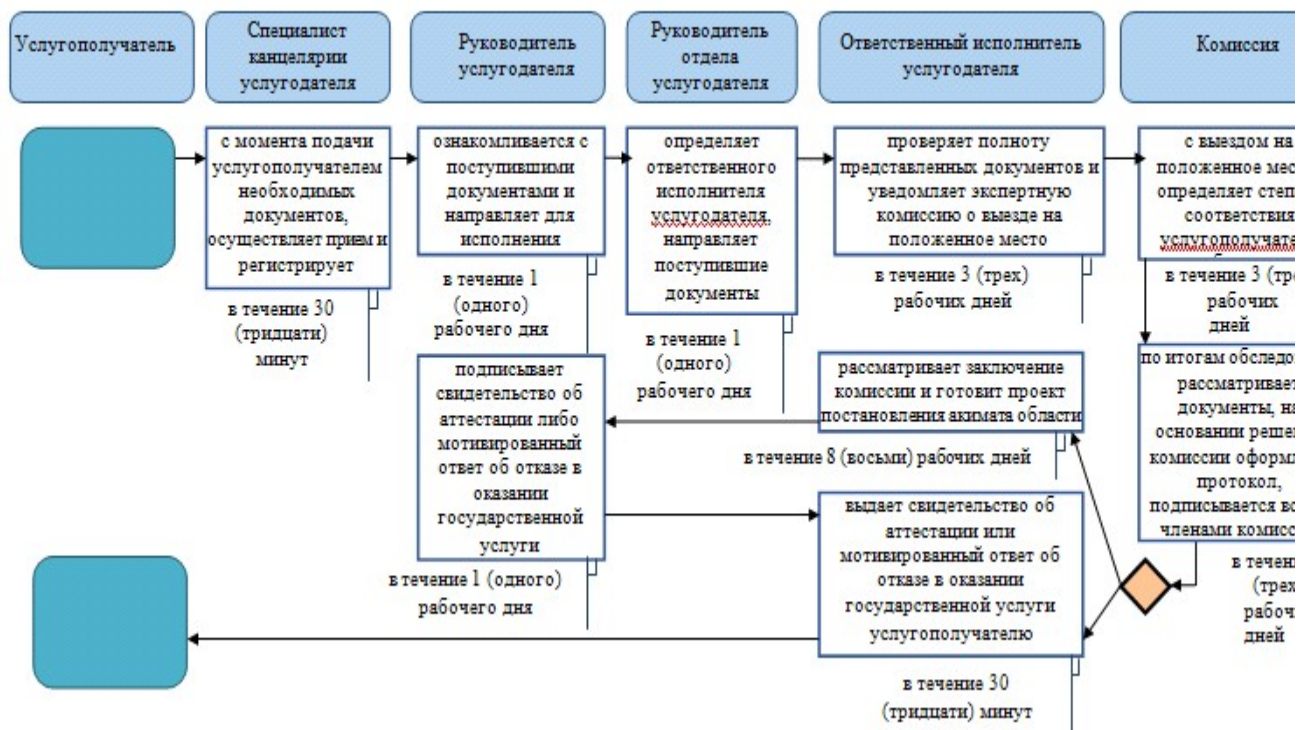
Услугополучатель

Специалист канцелярии услугодателя

Руководитель услугодателя

Руководитель отдела услугодателя

Ответственный исполнитель услугодателя

Комиссия

с момента подачи услугополучателем необходимых документов, осуществляет прием и регистрирует

в течение 30 (тридцати) минут

ознакомливается с поступившими документами и направляет для исполнения

в течение 1 (одного) рабочего дня

определяет ответственного исполнителя услугодателя, направляет поступившие документы

в течение 1 (одного) рабочего дня

проверяет полноту представленных документов и уведомляет экспертную комиссию о выезде на положенное место

в течение 3 (трех) рабочих дней

с выездом на положенное мес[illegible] определяет степ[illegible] соответствия услугополучате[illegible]

в течение 3 (тре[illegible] рабочих дней

по итогам обследо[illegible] рассматривает документы, на основании реше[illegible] комиссии оформл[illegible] протокол, подписывается во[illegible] членами комисс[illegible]

в течен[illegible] (трех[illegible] рабоч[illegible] дней

подписывает свидетельство об аттестации либо мотивированный ответ об отказе в оказании государственной услуги

в течение 1 (одного) рабочего дня

рассматривает заключение комиссии и готовит проект постановления акимата области

в течение 8 (восьми) рабочих дней

выдает свидетельство об аттестации или мотивированный ответ об отказе в оказании государственной услуги услугополучателю

в течение 30 (тридцати) минут